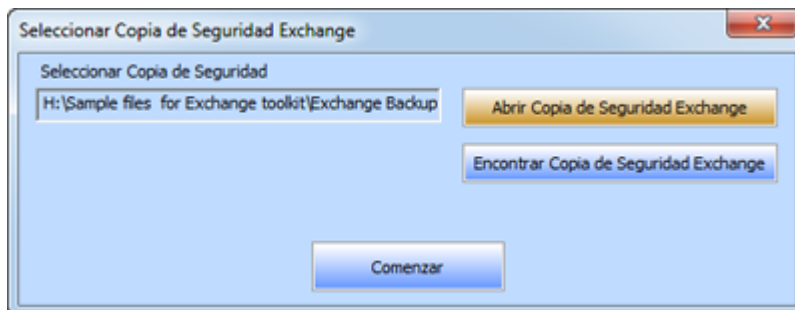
Seleccionar Copia de Seguridad Exchange

Seleccionar Copia de Seguridad

H:\Sample files for Exchange toolkit\Exchange Backup

Abrir Copia de Seguridad Exchange

Encontrar Copia de Seguridad Exchange

Comenzar